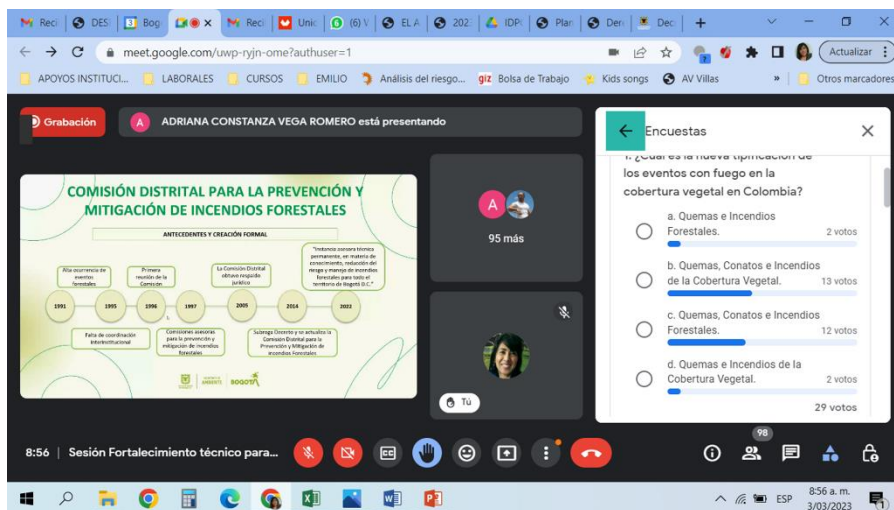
Reci | DES | Bog | × | Reci | Unic | (6) V | EL A | 202 | IDP | Plar | Der | Dec | +

meet.google.com/uwp-ryjn-ome?authuser=1

Actualizar

APOYOS INSTITUCI... | LABORALES | CURSOS | EMILIO | Análisis del riesgo... | giz Bolsa de Trabajo | Kids songs | AV Villas | » | Otros marcadores

Grabación

A ADRIANA CONSTANZA VEGA ROMERO está presentando

COMISIÓN DISTRITAL PARA LA PREVENCIÓN Y MITIGACIÓN DE INCENDIOS FORESTALES

ANTECEDENTES Y CREACIÓN FORMAL

Alta ocurrencia de eventos forestales

Primera reunión de la Comisión

La Comisión Distrital obtuvo respaldo jurídico

"Instancia asesora técnica permanente, en materia de conocimiento, reducción del riesgo y manejo de incendios forestales para todo el territorio de Bogotá D.C."

1991 | 1995 | 1996 | 1997 | 2005 | 2014 | 2022

Falta de coordinación interinstitucional

Comisiones asesoras para la prevención y mitigación de incendios forestales

Subroga Decreto y se actualiza la Comisión Distrital para la Prevención y Mitigación de Incendios Forestales

AMBIENTE | BOGOTÁ

A

95 más

Tú

Encuestas

1. ¿Cuál es la nueva tipificación de los eventos con fuego en la cobertura vegetal en Colombia?

a. Quemas e Incendios Forestales. 2 votos

b. Quemas, Conatos e Incendios de la Cobertura Vegetal. 13 votos

c. Quemas, Conatos e Incendios Forestales. 12 votos

d. Quemas e Incendios de la Cobertura Vegetal. 2 votos

29 votos

8:56 | Sesión Fortalecimiento técnico para...

98

ESP 8:56 a. m. 3/03/2023